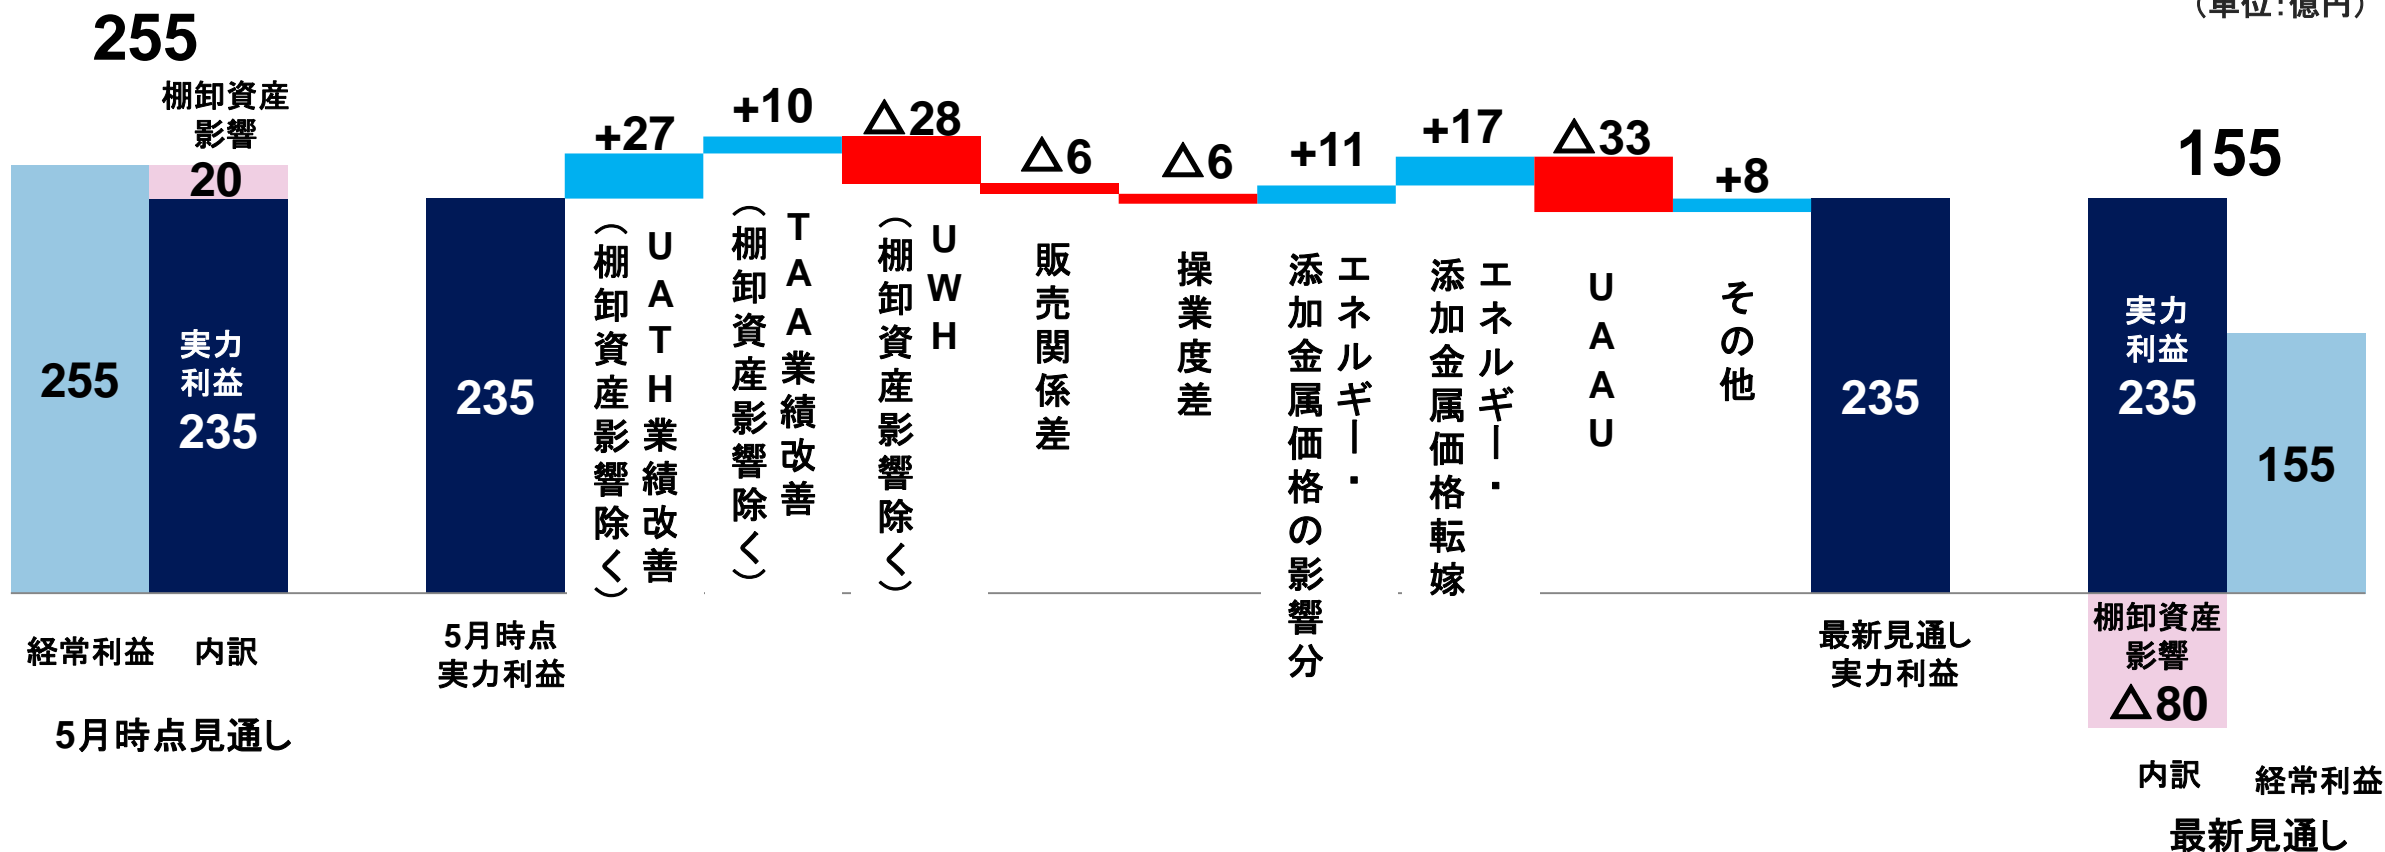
（単位：億円）

255

棚卸資産影響
20

255

実力利益
235

経常利益　内訳

5月時点見通し

235

5月時点
実力利益

+27
UATH業績改善
（棚卸資産影響除く）

+10
TAA業績改善
（棚卸資産影響除く）

△28
UWH
（棚卸資産影響除く）

△6
販売関係差

△6
操業度差

+11
エネルギー・添加金属価格の影響分

+17
エネルギー・添加金属価格転嫁

△33
UAAU

+8
その他

235

最新見通し
実力利益

155

実力利益
235

155

棚卸資産影響
△80

内訳　経常利益

最新見通し